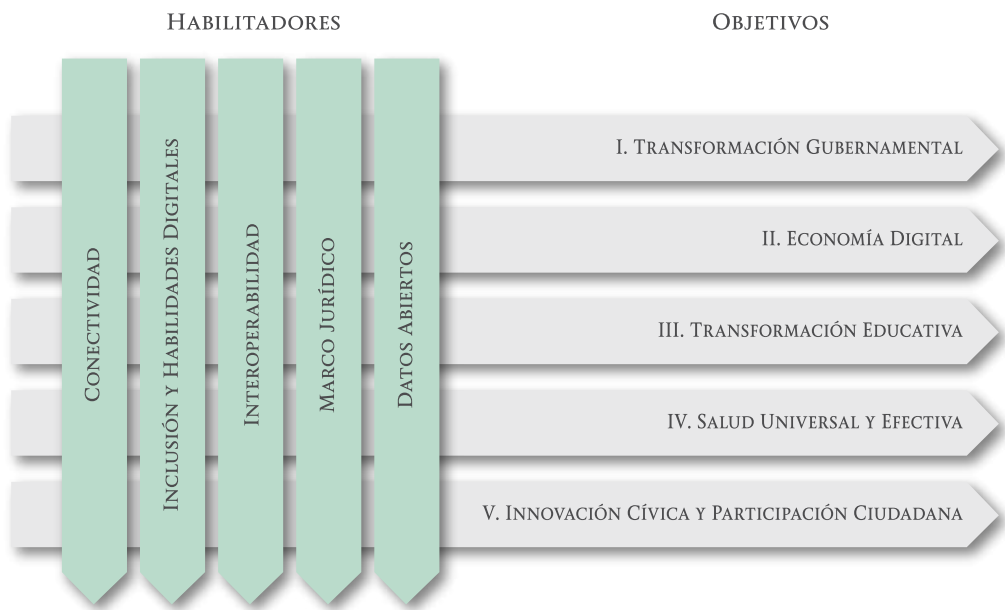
Habilitadores

Objetivos

Conectividad

Inclusión y Habilidades Digitales

Interoperabilidad

Marco Jurídico

Datos Abiertos

I. Transformación Gubernamental

II. Economía Digital

III. Transformación Educativa

IV. Salud Universal y Efectiva

V. Innovación Cívica y Participación Ciudadana